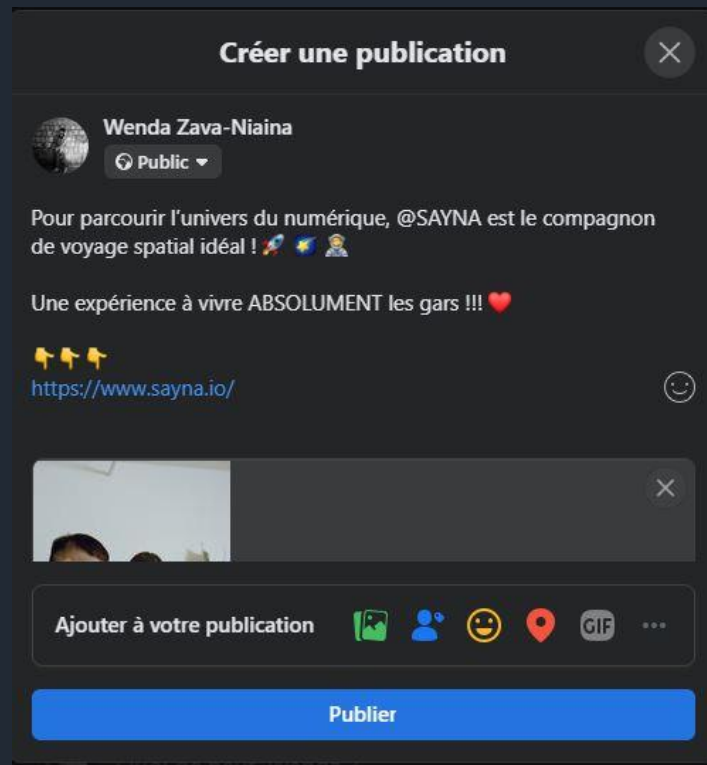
Créer une publication

Wenda Zava-Niaina
Public

Pour parcourir l'univers du numérique, @SAYNA est le compagnon de voyage spatial idéal ! 🚀 🌌 🧑‍🚀

Une expérience à vivre ABSOLUMENT les gars !!! ❤️

👇👇👇
https://www.sayna.io/

Ajouter à votre publication
GIF

Publier